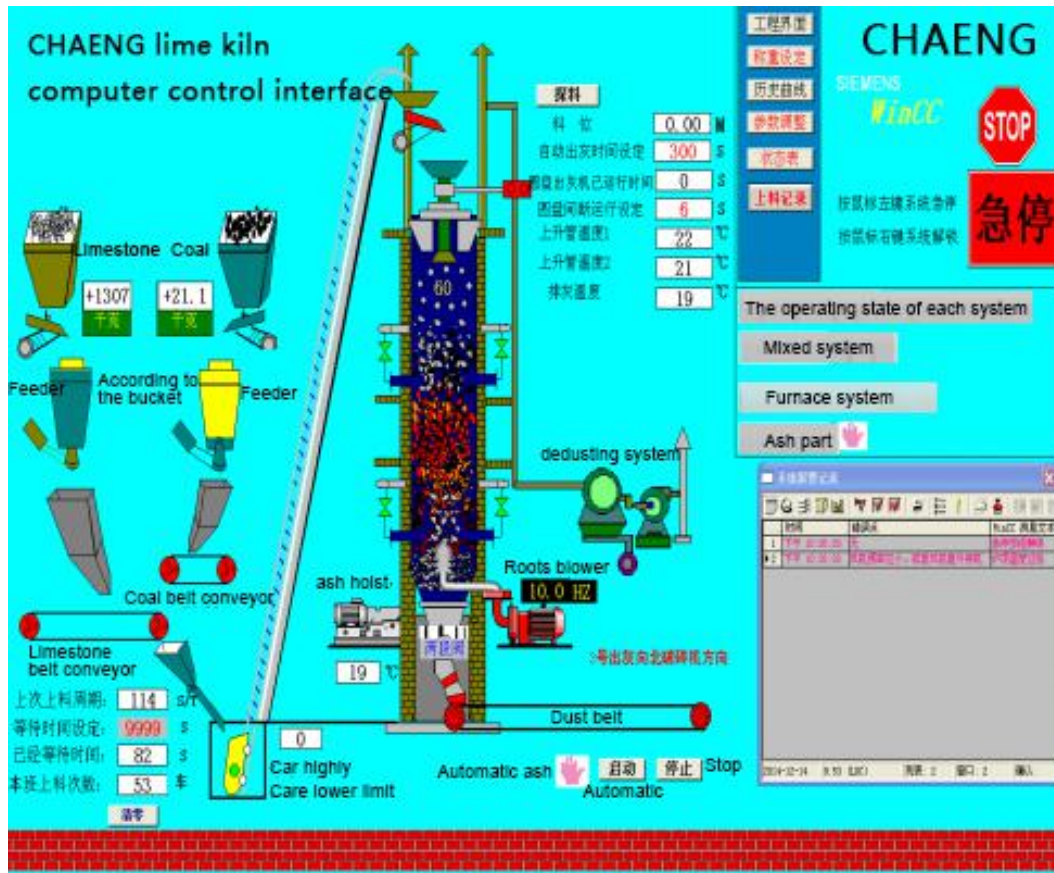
CHAENG lime kiln computer control interface

工程界面
称重设定
历史曲线
参数调整
状态表
上料记录

CHAENG
SIEMENS
WinCC
STOP
按鼠标左键系统急停
按鼠标右键系统解锁
急停

探料
料位 0.00 M
自动出灰时间设定 300 S
圆盘出灰机已运行时间 0 S
圆盘间断运行设定 6 S
上升管温度1 22 ℃
上升管温度2 21 ℃
排灰温度 19 ℃

The operating state of each system
Mixed system
Furnace system
Ash part

Limestone Coal
+1307 +21.1
千克 千克
Feeder
According to the bucket
Feeder

60

dedusting system

Coal belt conveyor
Limestone belt conveyor

ash hoist
Roots blower
10.0 HZ
19 ℃
2号出灰向北破碎机方向

上次上料周期: 114 s/T
等待时间设定: 9999 s
已经等待时间: 82 s
本班上料次数: 53 车
清零

0
Car highly
Care lower limit

Dust belt
Automatic ash 启动 停止 Stop
Automatic

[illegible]
时间 | 错误点 | WinCC 调度文本
1 | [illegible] | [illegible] | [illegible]
2 | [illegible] | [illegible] | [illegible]
2014-12-14 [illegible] 列表: 2 窗口: 2 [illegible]